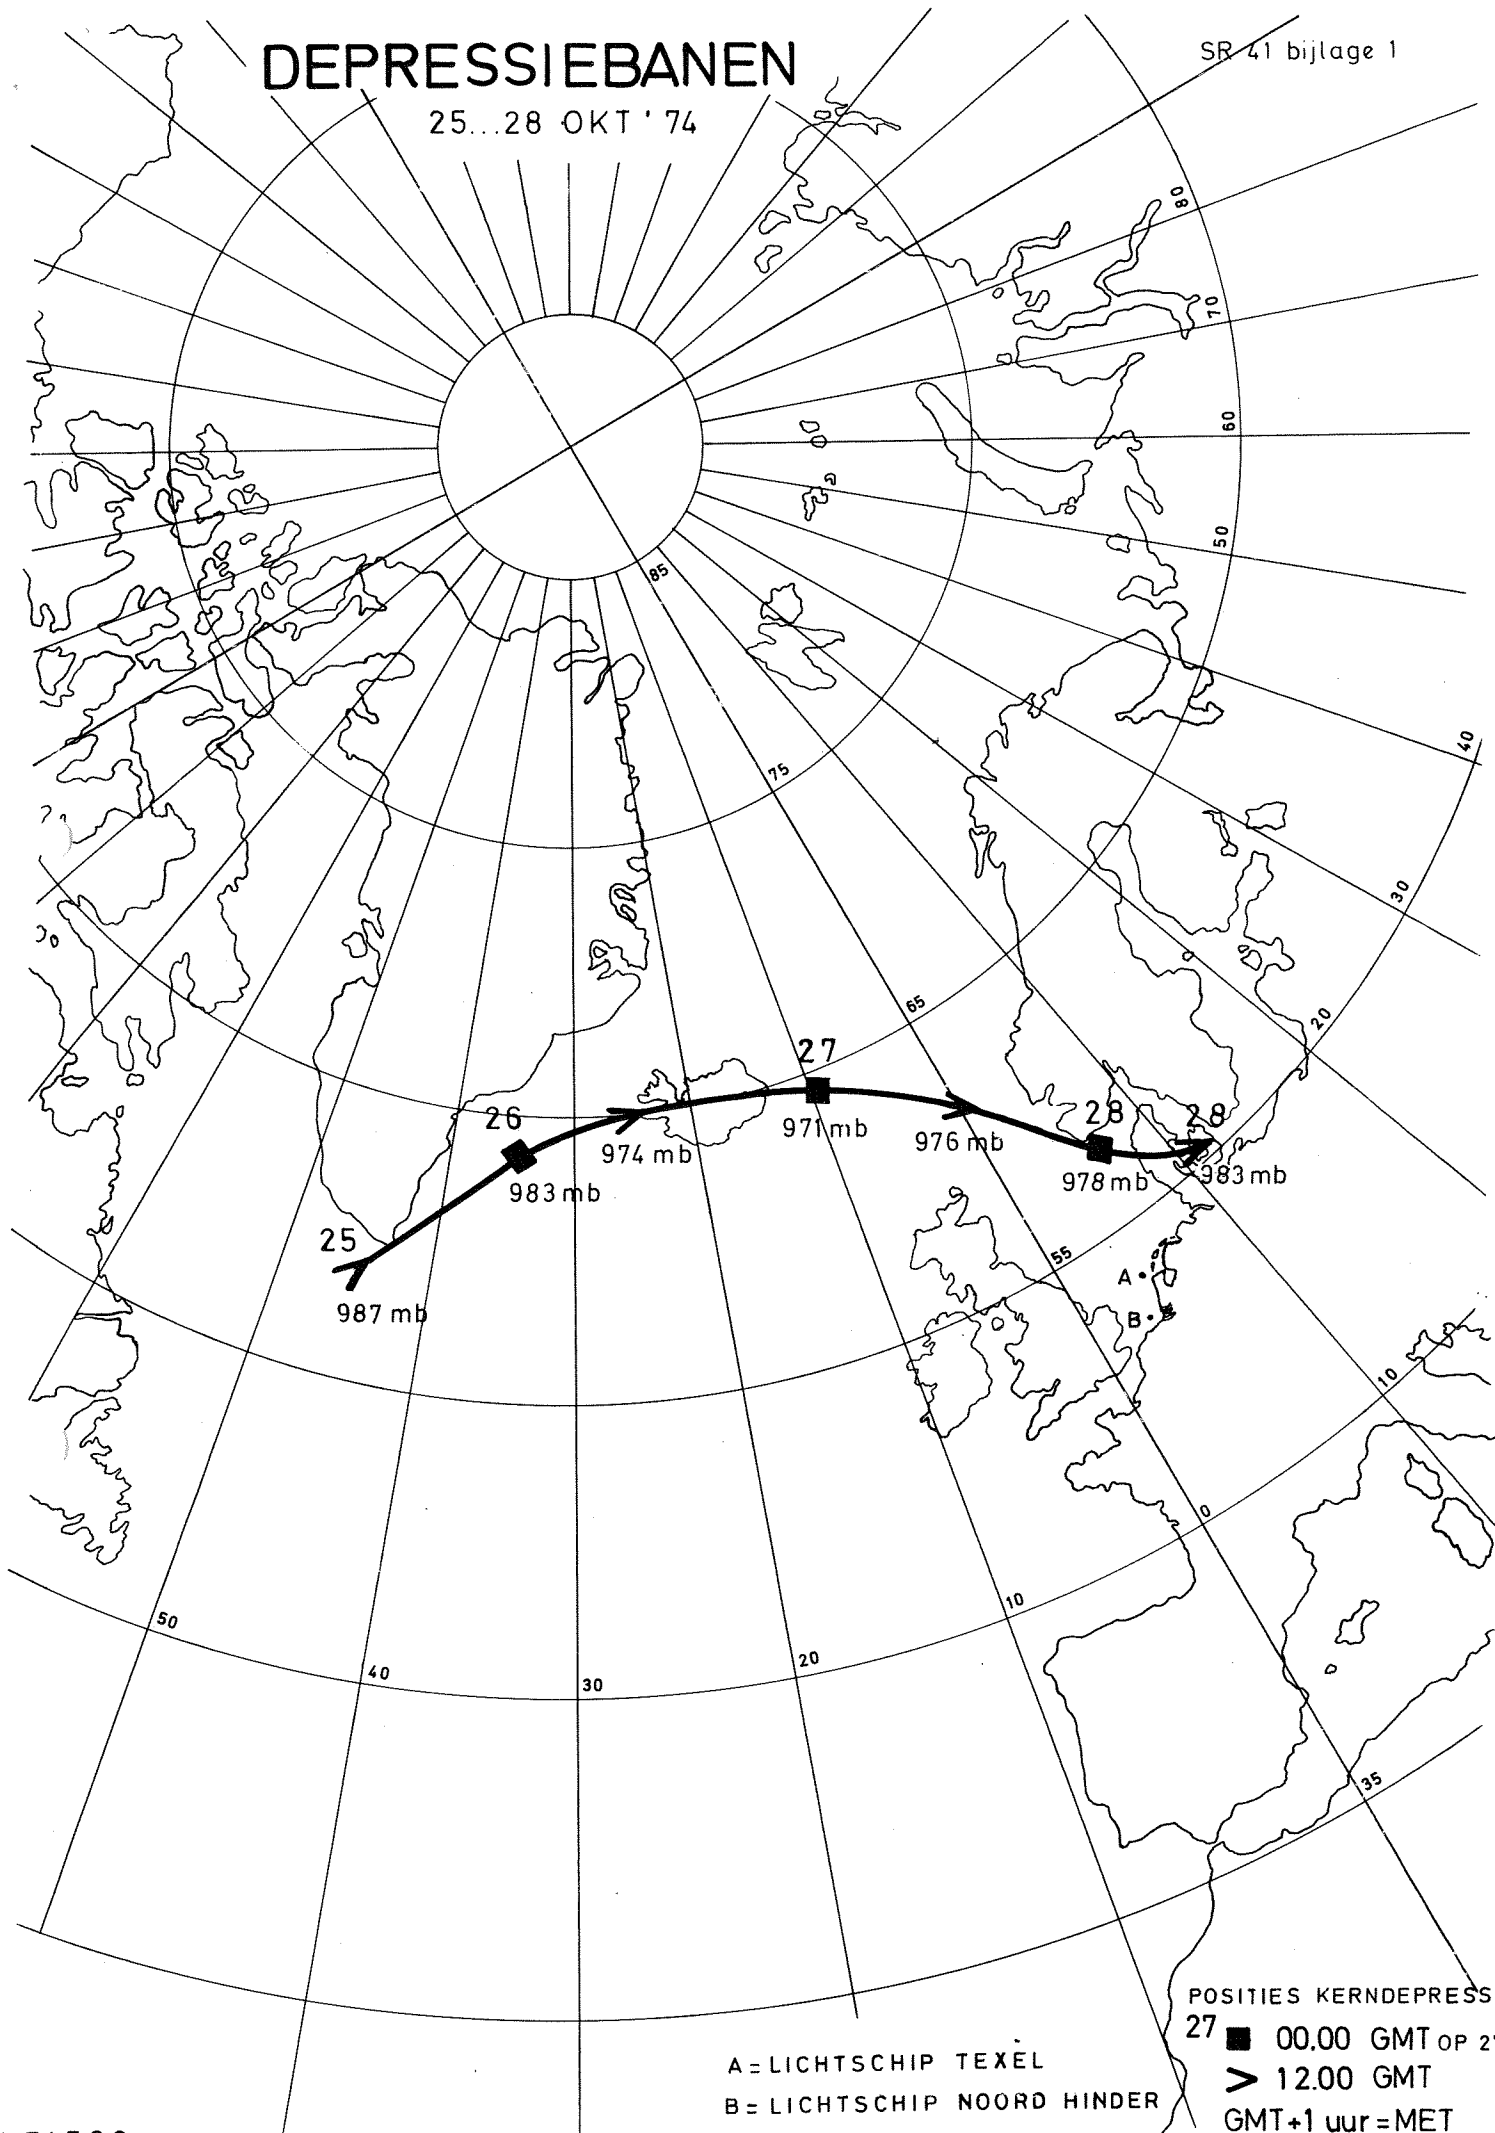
DEPRESSIEBANEN
25...28 OKT '74

SR 41 bijlage 1

80
70
60
50
40
30
20
10
0
85
75
65
55
35
50
40
30
20
10

25
987 mb
26
983 mb
974 mb
27
971 mb
976 mb
28
978 mb
28
983 mb

A
B

A = LICHTSCHIP TEXEL
B = LICHTSCHIP NOORD HINDER

POSITIES KERNDEPRESS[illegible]
27 ■ 00.00 GMT OP 2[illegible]
> 12.00 GMT
GMT+1 uur = MET